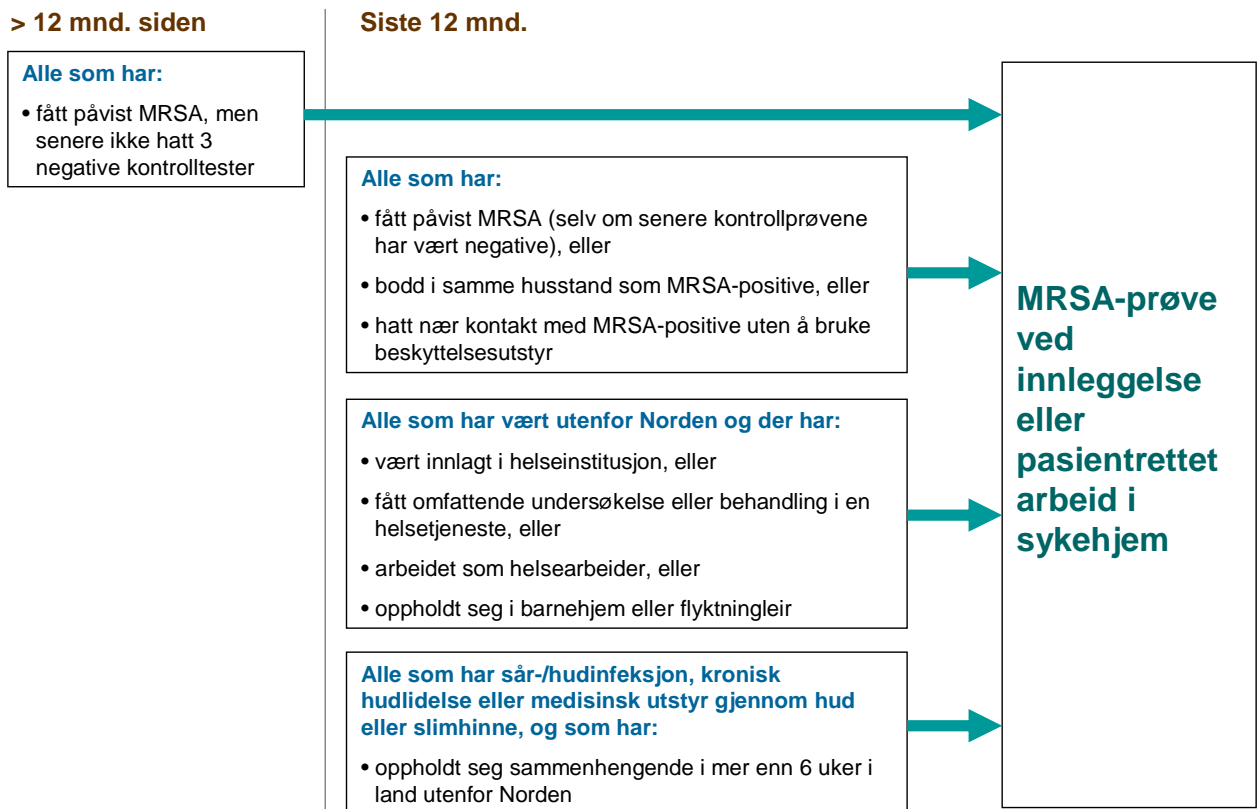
> 12 mnd. siden

Alle som har:

• fått påvist MRSA, men senere ikke hatt 3 negative kontrolltester

Siste 12 mnd.

Alle som har:

• fått påvist MRSA (selv om senere kontrollprøvene har vært negative), eller

• bodd i samme husstand som MRSA-positive, eller

• hatt nær kontakt med MRSA-positive uten å bruke beskyttelsesutstyr

Alle som har vært utenfor Norden og der har:

• vært innlagt i helseinstitusjon, eller

• fått omfattende undersøkelse eller behandling i en helsetjeneste, eller

• arbeidet som helsearbeider, eller

• oppholdt seg i barnehjem eller flyktningleir

Alle som har sår-/hudinfeksjon, kronisk hudlidelse eller medisinsk utstyr gjennom hud eller slimhinne, og som har:

• oppholdt seg sammenhengende i mer enn 6 uker i land utenfor Norden

MRSA-prøve ved innleggelse eller pasientrettet arbeid i sykehjem